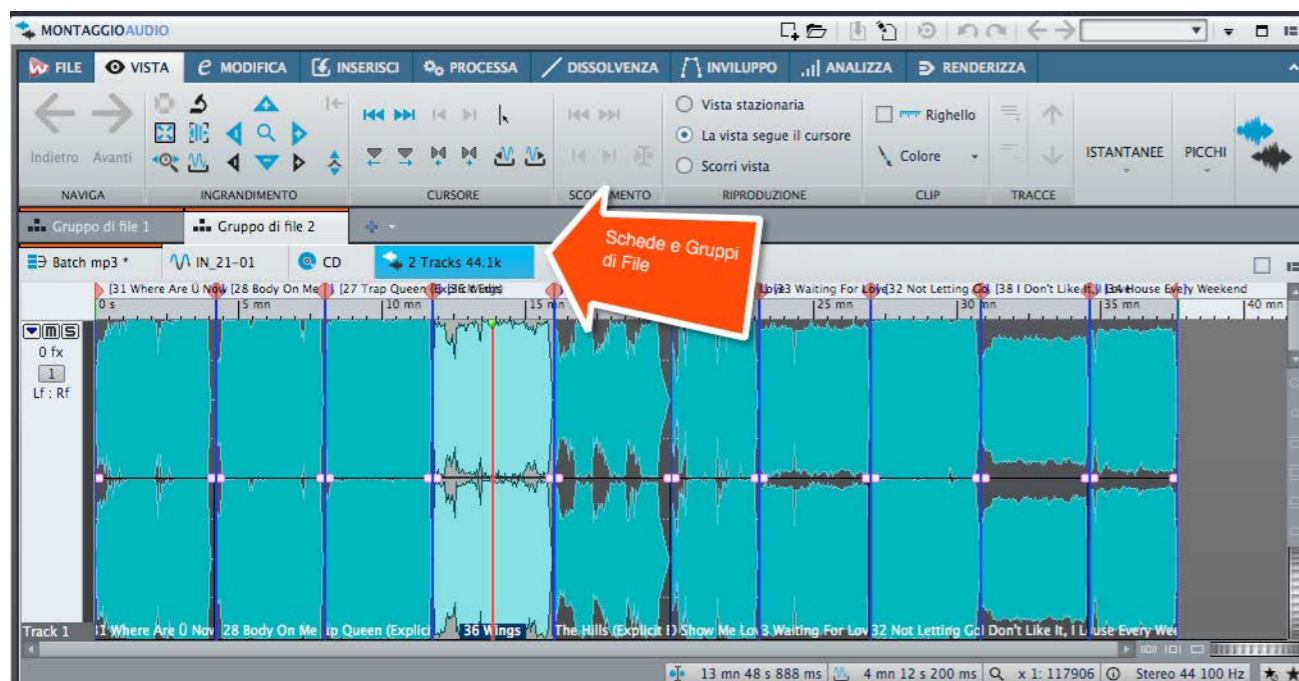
MONTAGGIOAUDIO

FILE VISTA MODIFICA INSERISCI PROCESSA DISSOLVENZA INVILUPPO ANALIZZA RENDERIZZA

Indietro Avanti

NAVIGA INGRANDIMENTO CURSORE SCORRIMENTO

Vista stazionaria
La vista segue il cursore
Scorri vista

RIPRODUZIONE

Righello
Colore

CLIP TRACCE

ISTANTANEE PICCHI

Gruppo di file 1 Gruppo di file 2

Batch mp3 * IN_21-01 CD 2 Tracks 44.1k

Schede e Gruppi di File

[31 Where Are Ü Now [28 Body On Me [27 Trap Queen (Explicit) [36 Wings Love [33 Waiting For Love [32 Not Letting Go [38 I Don't Like It, I Love [34 House Every Weekend

0 s 5 mn 10 mn 15 mn 25 mn 30 mn 35 mn 40 mn

0 fx
1
Lf : Rf

Track 1 31 Where Are Ü Nov 28 Body On Me Trap Queen (Explici 36 Wings The Hills (Explicit I) Show Me Lov 3 Waiting For Lov 32 Not Letting Go I Don't Like It, I Lo House Every Wee

13 mn 48 s 888 ms 4 mn 12 s 200 ms x 1: 117906 Stereo 44 100 Hz